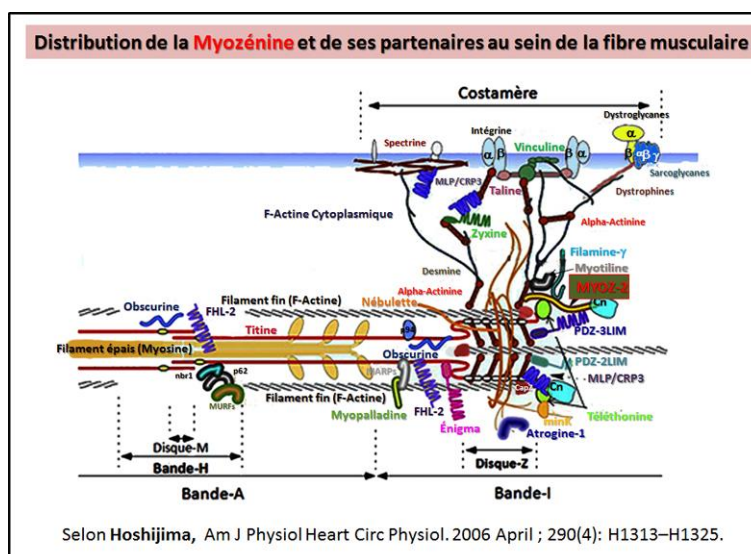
Distribution de la Myozénine et de ses partenaires au sein de la fibre musculaire

Costamère

Dystroglycanes
α
β
α β γ
Sarcoglycanes
Dystrophines
Spectrine
Intégrine
α β
Vinculine
β α
MLP/CRP3
Taline
Alpha-Actinine
F-Actine Cytoplasmique
Zyxine
Filamine-γ
Myotiline
Desmine
Alpha-Actinine
MYOZ-2
Nébulette
Cn
Obscurine
FHL-2
Filament fin (F-Actine)
PDZ-3LIM
Titine
Filament épais (Myosine)
Obscurine
PDZ-2LIM
nbr1
p62
MARPs
MLP/CRP3
MURFs
Filament fin (F-Actine)
Cn
Capn3
Myopalladine
FHL-2
minK
Téléthonine
Énigma
Atrogine-1
Disque-M
Bande-H
Disque-Z
Bande-A
Bande-I

Selon Hoshijima, Am J Physiol Heart Circ Physiol. 2006 April ; 290(4): H1313–H1325.